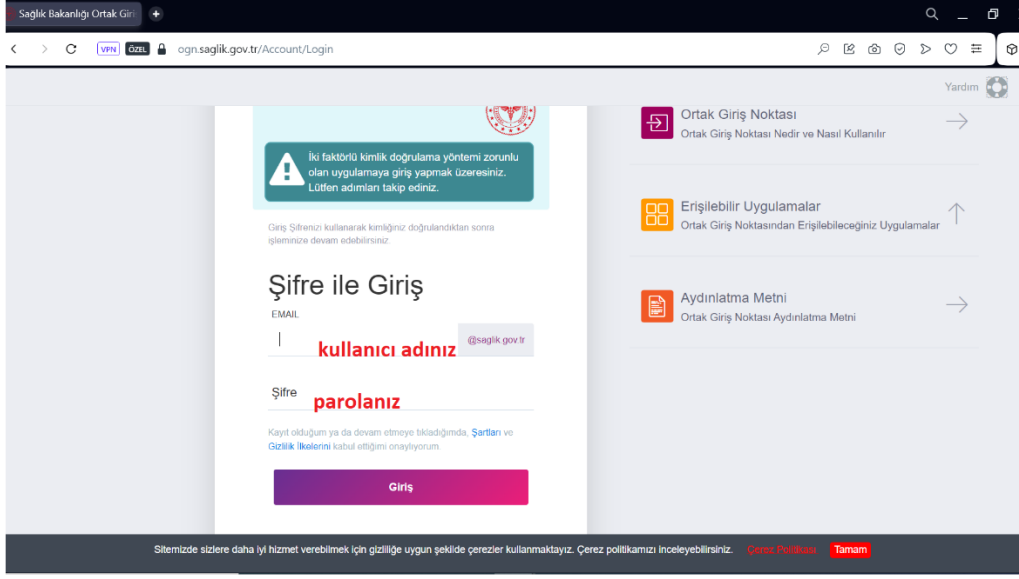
Sağlık Bakanlığı Ortak Giri

VPN ÖZEL ogn.saglik.gov.tr/Account/Login

Yardım

İki faktörlü kimlik doğrulama yöntemi zorunlu olan uygulamaya giriş yapmak üzeresiniz. Lütfen adımları takip ediniz.

Giriş Şifrenizi kullanarak kimliğiniz doğrulandıktan sonra işleminize devam edebilirsiniz.

Şifre ile Giriş

EMAIL

kullanıcı adınız

@saglik.gov.tr

Şifre

parolanız

Kayıt olduğum ya da devam etmeye tıkladığımda, Şartları ve Gizlilik İlkelerini kabul ettiğimi onaylıyorum.

Giriş

Ortak Giriş Noktası
Ortak Giriş Noktası Nedir ve Nasıl Kullanılır

Erişilebilir Uygulamalar
Ortak Giriş Noktasından Erişilebileceğiniz Uygulamalar

Aydınlatma Metni
Ortak Giriş Noktası Aydınlatma Metni

Sitemizde sizlere daha iyi hizmet verebilmek için gizliliğe uygun şekilde çerezler kullanmaktayız. Çerez politikamızı inceleyebilirsiniz. Çerez Politikası Tamam